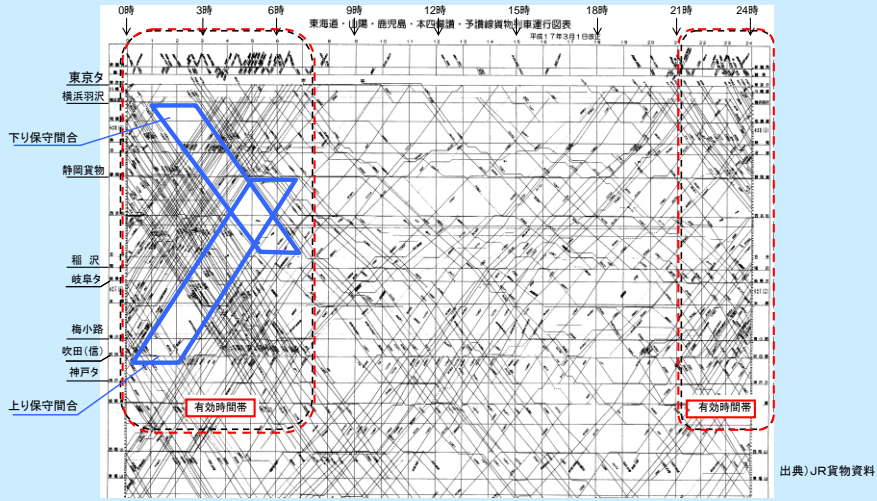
0時
3時
6時
9時
12時
15時
18時
21時
24時

東海道・山陽・鹿児島・本四備讃・予讃線貨物列車運行図表
平成17年3月1日改正

東京タ
横浜羽沢
下り保守間合
静岡貨物
稲　沢
岐阜タ
梅小路
吹田（信）
神戸タ
上り保守間合

有効時間帯
有効時間帯

出典）JR貨物資料